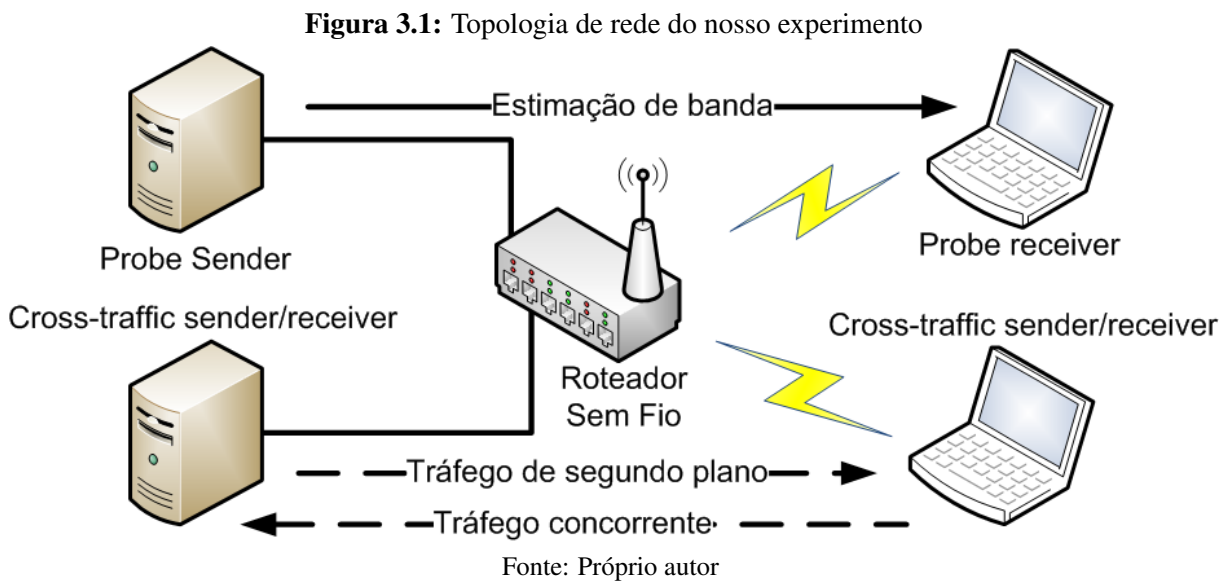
**Figura 3.1:** Topologia de rede do nosso experimento

Estimação de banda

Probe Sender

Probe receiver

Cross-traffic sender/receiver

Roteador Sem Fio

Cross-traffic sender/receiver

Tráfego de segundo plano

Tráfego concorrente

Fonte: Próprio autor